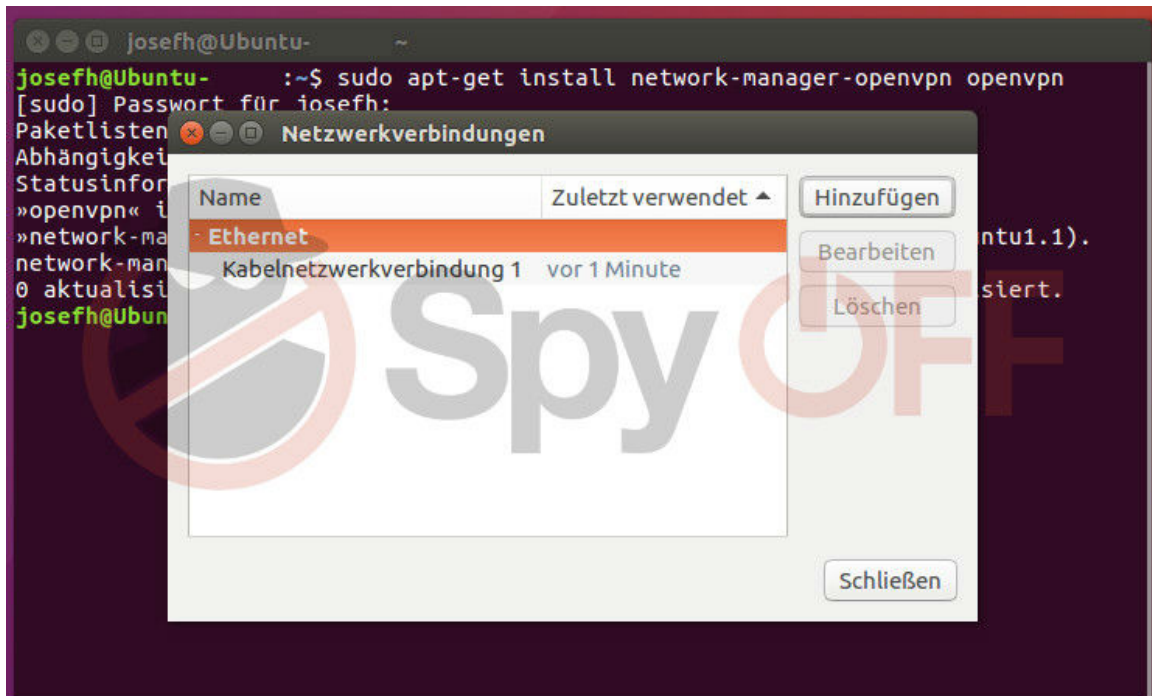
josefh@Ubuntu- ~

josefh@Ubuntu- :~$ sudo apt-get install network-manager-openvpn openvpn
[sudo] Passwort für josefh:
Paketlisten
Abhängigkei
Statusinfor
»openvpn« i
»network-ma ntu1.1).
network-man
0 aktualisi siert.
josefh@Ubun

Netzwerkverbindungen

| Name | Zuletzt verwendet ▲ |
|---|---|
| Ethernet | |
| Kabelnetzwerkverbindung 1 | vor 1 Minute |

Hinzufügen
Bearbeiten
Löschen

Schließen

SpyOFF